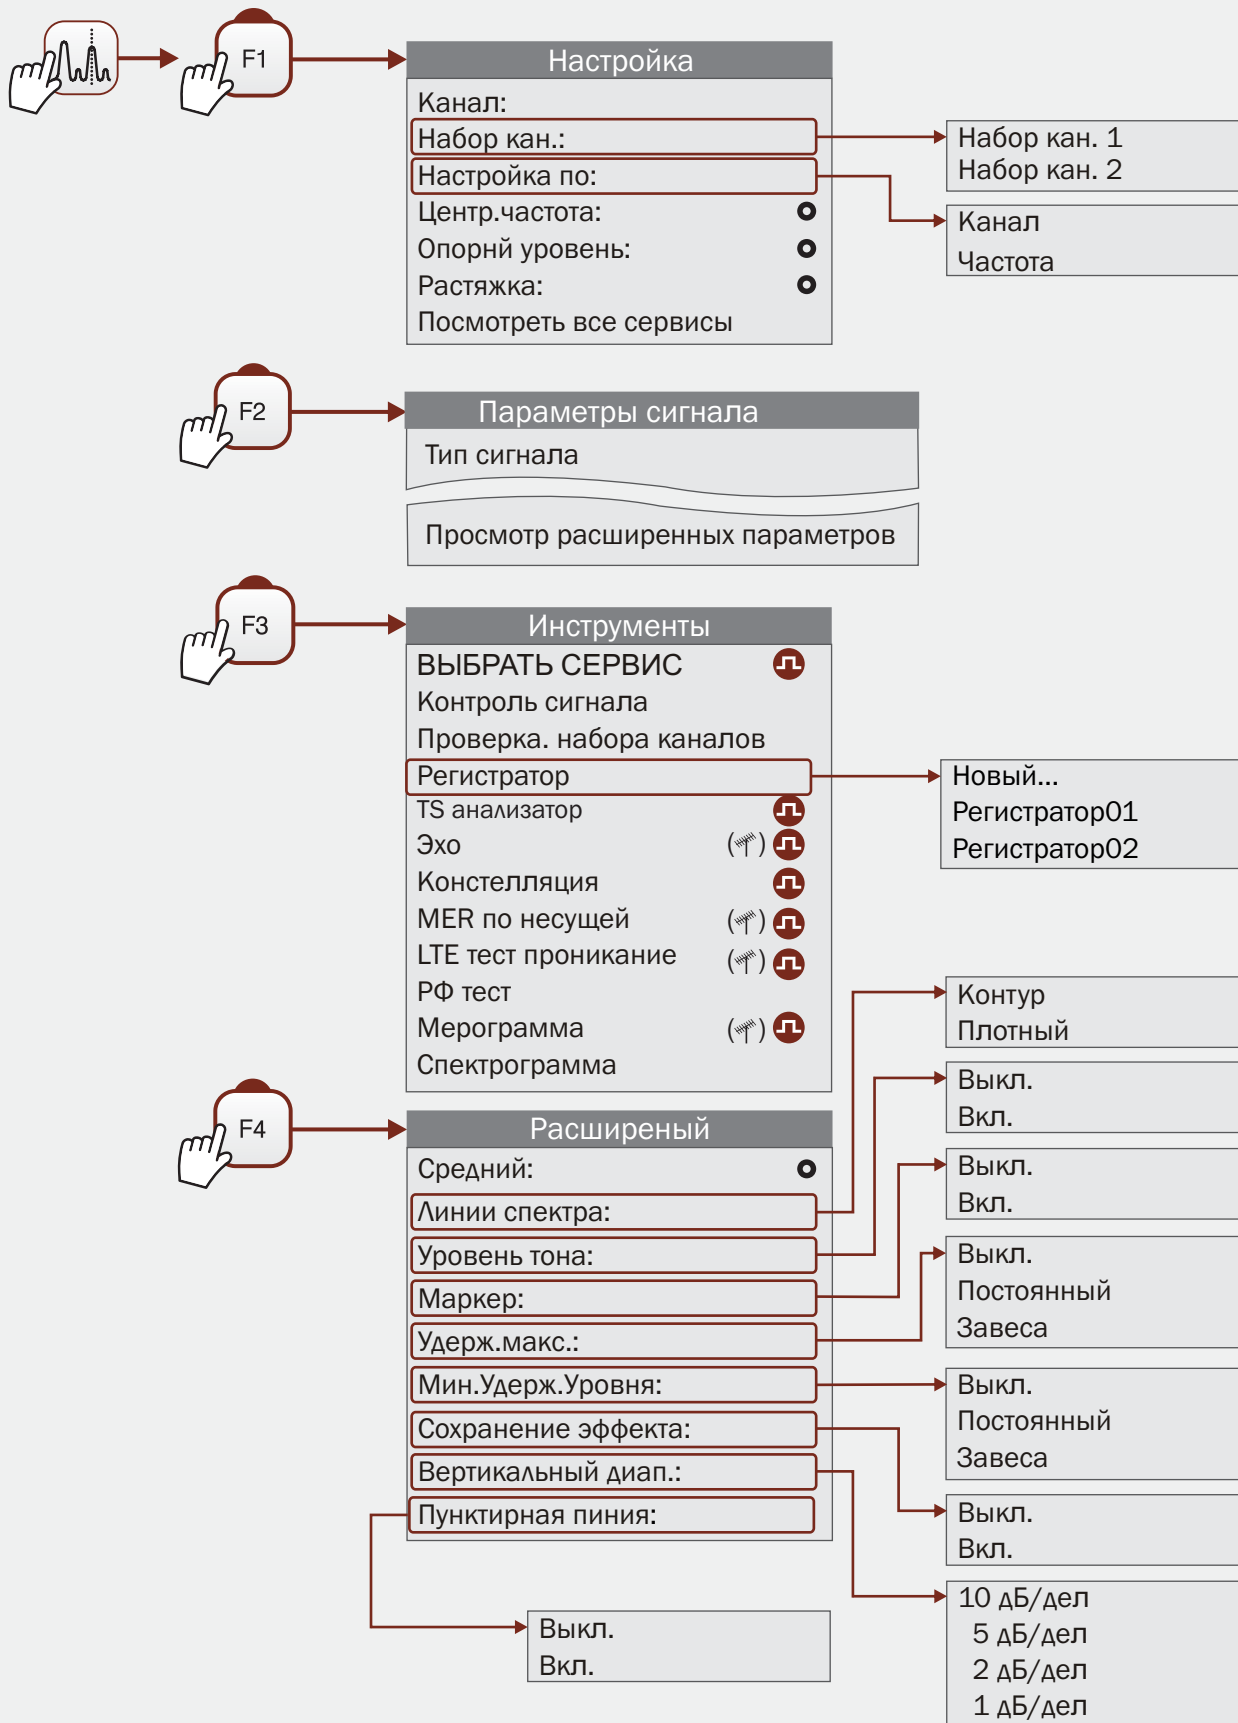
F1

Настройка
Канал:
Набор кан.:
Настройка по:
Центр.частота:
Опорнй уровень:
Растяжка:
Посмотреть все сервисы

Набор кан. 1
Набор кан. 2

Канал
Частота

F2

Параметры сигнала
Тип сигнала

Просмотр расширенных параметров

F3

Инструменты
ВЫБРАТЬ СЕРВИС
Контроль сигнала
Проверка. набора каналов
Регистратор
TS анализатор
Эхо
Констелляция
MER по несущей
LTE тест проникание
РФ тест
Мерограмма
Спектрограмма

Новый...
Регистратор01
Регистратор02

F4

Расширеный
Средний:
Линии спектра:
Уровень тона:
Маркер:
Удерж.макс.:
Мин.Удерж.Уровня:
Сохранение эффекта:
Вертикальный диап.:
Пунктирная пиния:

Контур
Плотный

Выкл.
Вкл.

Выкл.
Вкл.

Выкл.
Постоянный
Завеса

Выкл.
Постоянный
Завеса

Выкл.
Вкл.

10 дБ/дел
5 дБ/дел
2 дБ/дел
1 дБ/дел

Выкл.
Вкл.